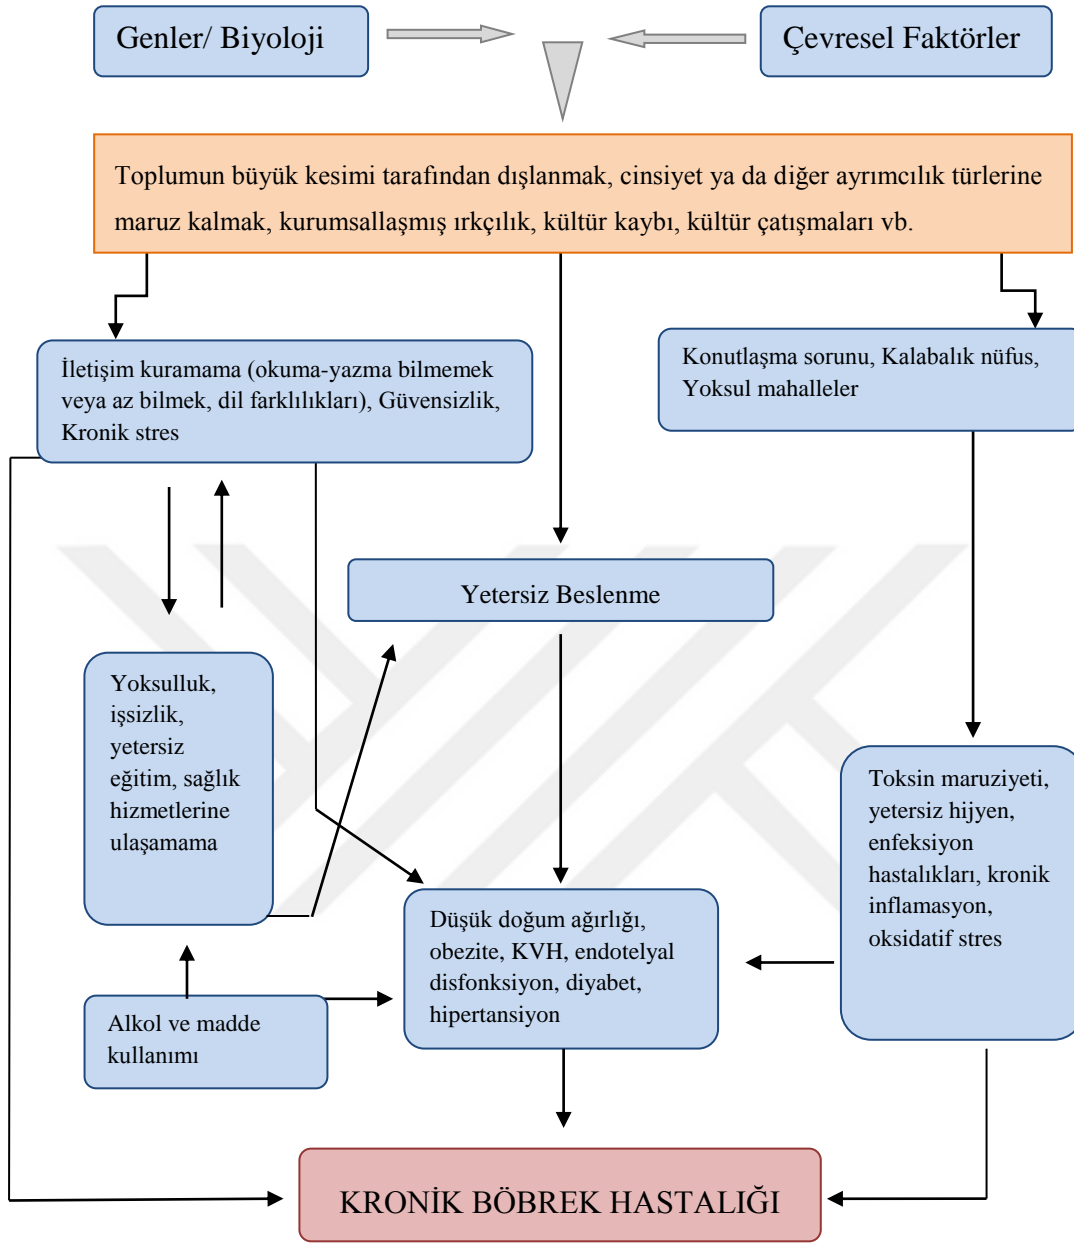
Genler/ Biyoloji

Çevresel Faktörler

Toplumun büyük kesimi tarafından dışlanmak, cinsiyet ya da diğer ayrımcılık türlerine maruz kalmak, kurumsallaşmış ırkçılık, kültür kaybı, kültür çatışmaları vb.

İletişim kuramama (okuma-yazma bilmemek veya az bilmek, dil farklılıkları), Güvensizlik, Kronik stres

Konutlaşma sorunu, Kalabalık nüfus, Yoksul mahalleler

Yetersiz Beslenme

Yoksulluk, işsizlik, yetersiz eğitim, sağlık hizmetlerine ulaşamama

Toksin maruziyeti, yetersiz hijyen, enfeksiyon hastalıkları, kronik inflamasyon, oksidatif stres

Düşük doğum ağırlığı, obezite, KVH, endotelyal disfonksiyon, diyabet, hipertansiyon

Alkol ve madde kullanımı

KRONİK BÖBREK HASTALIĞI